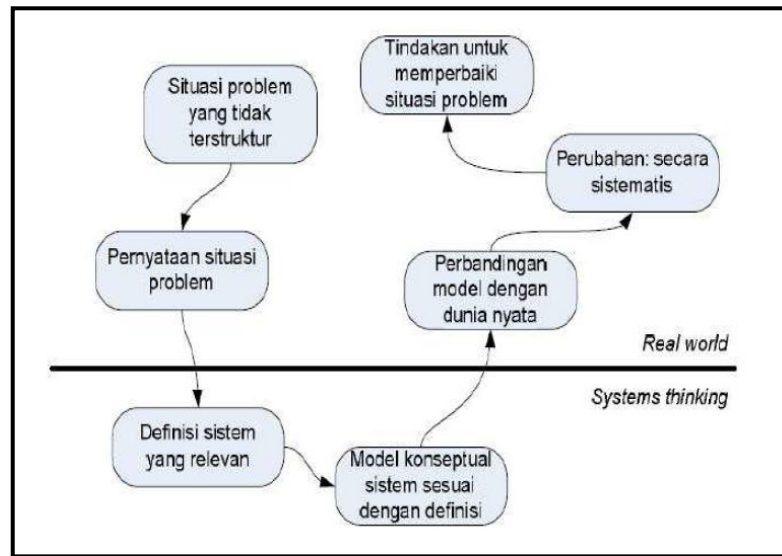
Situasi problem yang tidak terstruktur

Pernyataan situasi problem

Definisi sistem yang relevan

Model konseptual sistem sesuai dengan definisi

Perbandingan model dengan dunia nyata

Perubahan: secara sistematis

Tindakan untuk memperbaiki situasi problem

Real world

Systems thinking